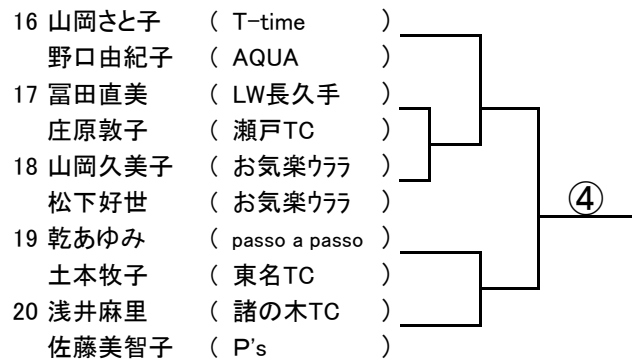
16 山岡さと子 ( T-time )
野口由紀子 ( AQUA )
17 冨田直美 ( LW長久手 )
庄原敦子 ( 瀬戸TC )
18 山岡久美子 ( お気楽ｳﾗﾗ )
松下好世 ( お気楽ｳﾗﾗ )
19 乾あゆみ ( passo a passo )
土本牧子 ( 東名TC )
20 浅井麻里 ( 諸の木TC )
佐藤美智子 ( P's )

④